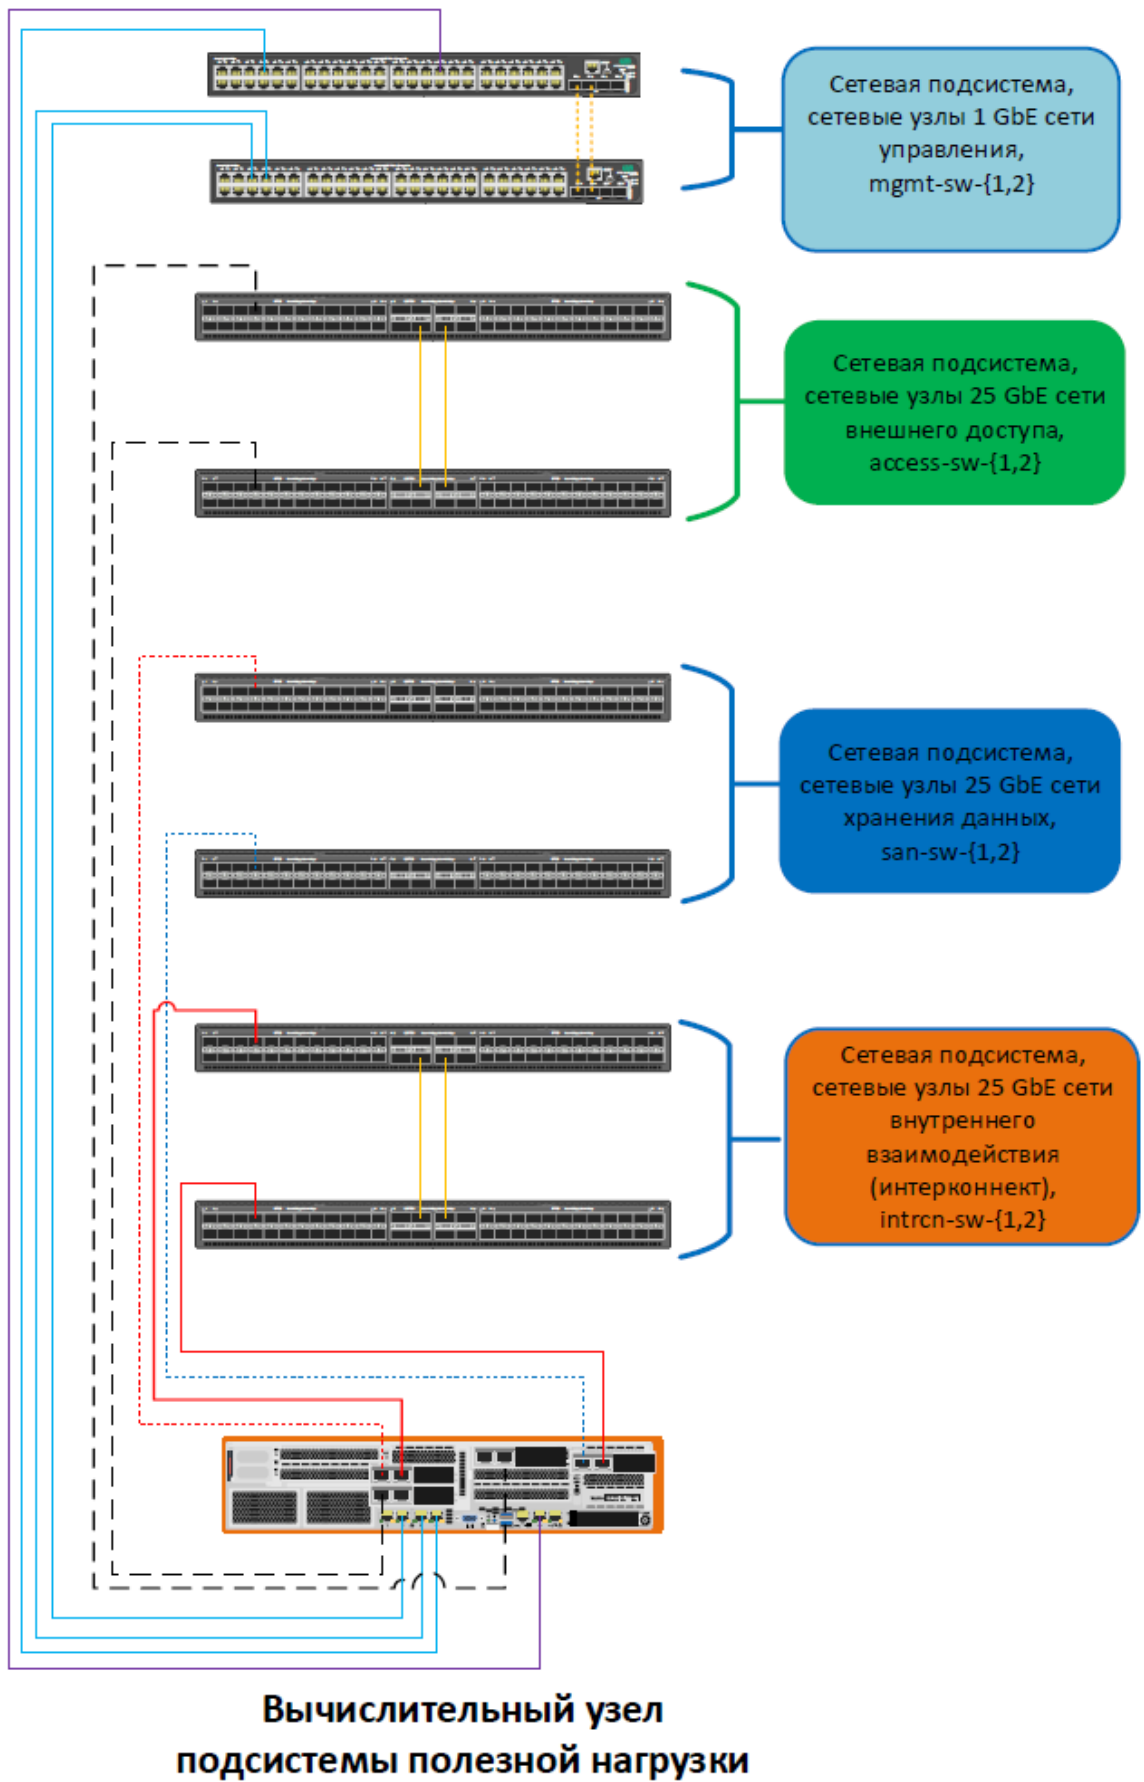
Сетевая подсистема, сетевые узлы 1 GbE сети управления, mgmt-sw-{1,2}

Сетевая подсистема, сетевые узлы 25 GbE сети внешнего доступа, access-sw-{1,2}

Сетевая подсистема, сетевые узлы 25 GbE сети хранения данных, san-sw-{1,2}

Сетевая подсистема, сетевые узлы 25 GbE сети внутреннего взаимодействия (интерконнект), intrcn-sw-{1,2}

Вычислительный узел подсистемы полезной нагрузки